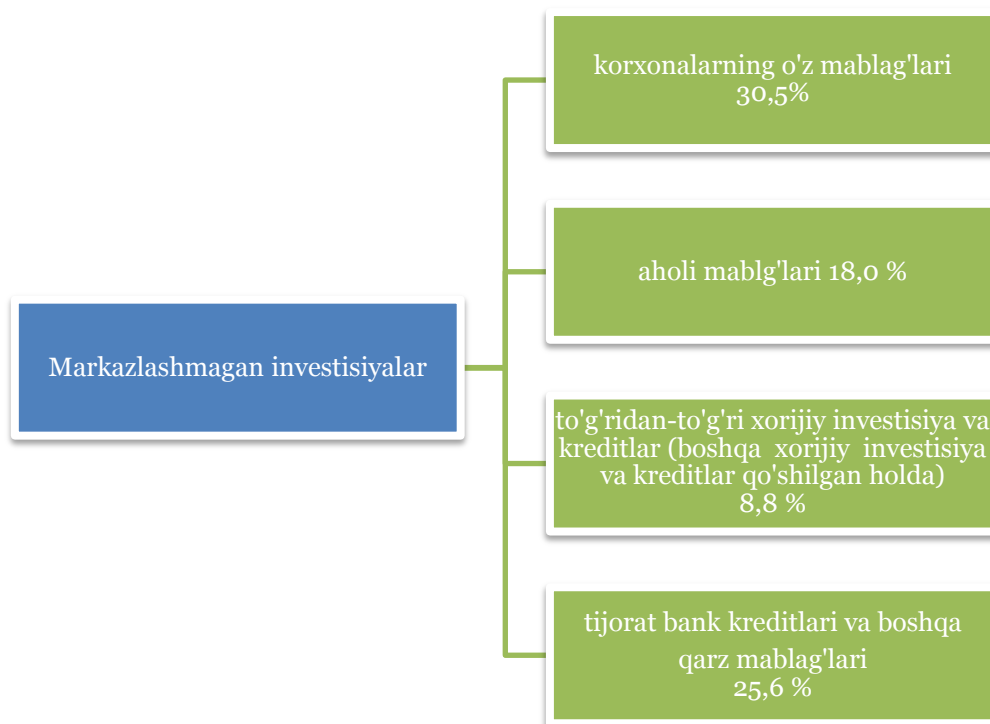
Markazlashmagan investisiyalar

korxonalarning o'z mablag'lari 30,5%

aholi mablg'lari 18,0 %

to'g'ridan-to'g'ri xorijiy investisiya va kreditlar (boshqa xorijiy investisiya va kreditlar qo'shilgan holda) 8,8 %

tijorat bank kreditlari va boshqa qarz mablag'lari 25,6 %